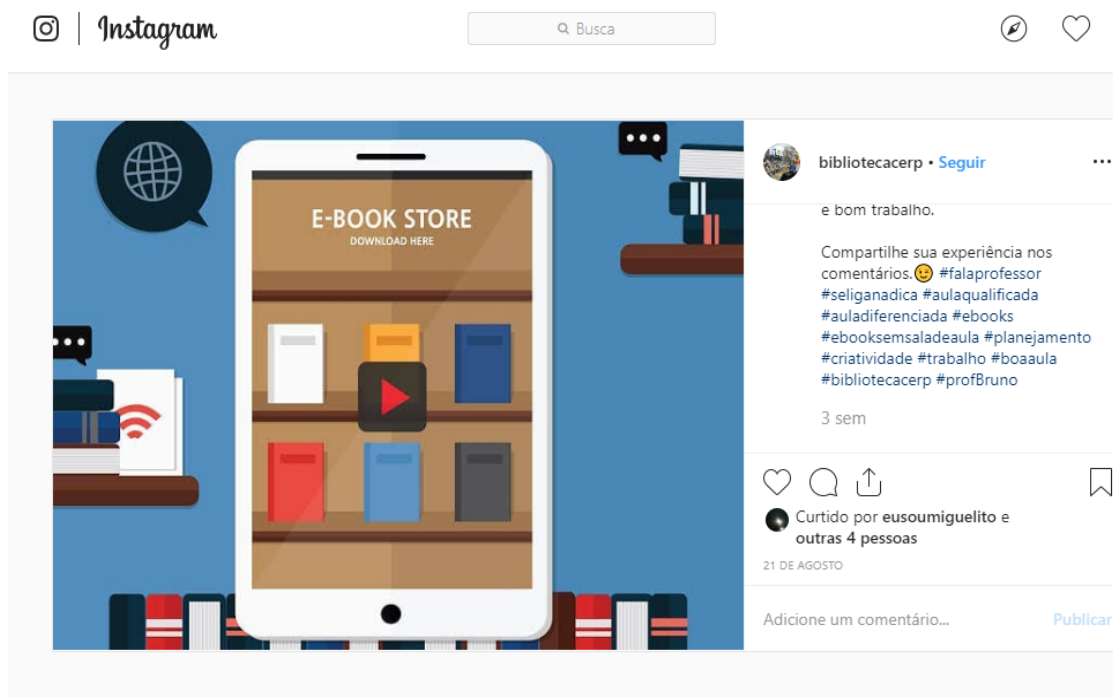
Instagram

Busca

E-BOOK STORE
DOWNLOAD HERE

bibliotecacerp • Seguir

e bom trabalho.

Compartilhe sua experiência nos comentários.🙂 #falaprofessor #seliganadica #aulaqualificada #auladiferenciada #ebooks #ebooksemsaladeaula #planejamento #criatividade #trabalho #boaaula #bibliotecacerp #profBruno

3 sem

Curtido por eusoumiguelito e outras 4 pessoas

21 DE AGOSTO

Adicione um comentário...

Publicar